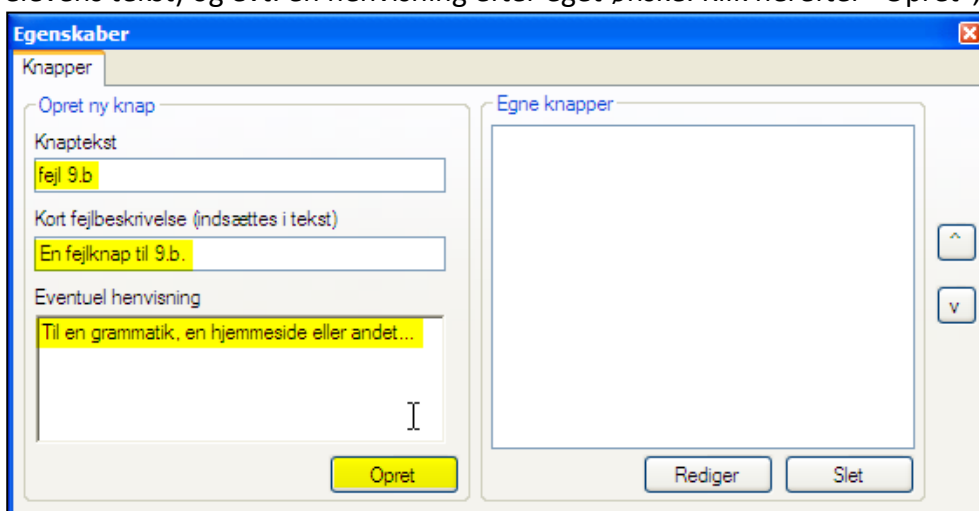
elevens tekst, og evt. en henvisning efter eget ønske. Klik herefter "Opret".

Egenskaber

Knapper

Opret ny knap

Knaptekst

fejl 9.b

Kort fejlbeskrivelse (indsættes i tekst)

En fejlknap til 9.b.

Eventuel henvisning

Til en grammatik, en hjemmeside eller andet...

Opret

Egne knapper

Rediger

Slet

^

v